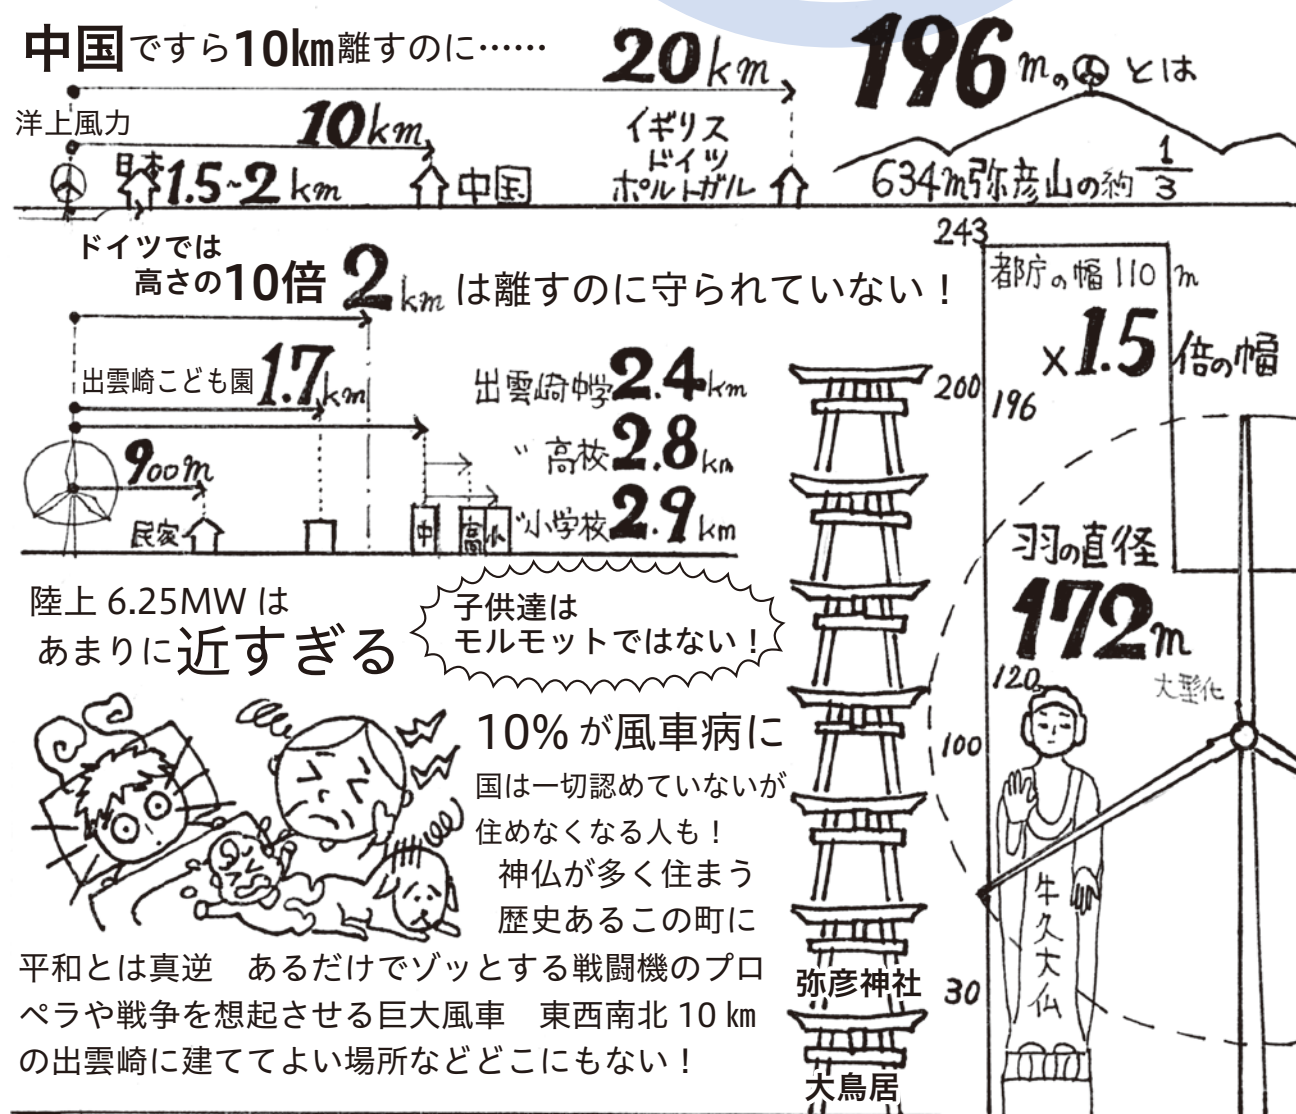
中国ですら10㎞離すのに……

20km

196mの☮とは

634m弥彦山の約$\frac{1}{3}$

洋上風力

10km

日本1.5~2km

中国

イギリス ドイツ ポルトガル

ドイツでは
高さの10倍 2km は離すのに守られていない！

243

都庁の幅 110 m

×1.5 倍の幅

出雲崎こども園 1.7km

出雲崎中学 2.4km

〃 高校 2.8km

〃 小学校 2.9km

200

196

900m

民家

中 高 小

羽の直径

172m

陸上 6.25MW は
あまりに近すぎる

子供達は
モルモットではない！

120

大型化

10% が風車病に

国は一切認めていないが
住めなくなる人も！

100

神仏が多く住まう
歴史あるこの町に

牛久大仏

平和とは真逆　あるだけでゾッとする戦闘機のプロペラや戦争を想起させる巨大風車　東西南北 10 ㎞の出雲崎に建ててよい場所などどこにもない！

弥彦神社

大鳥居

30